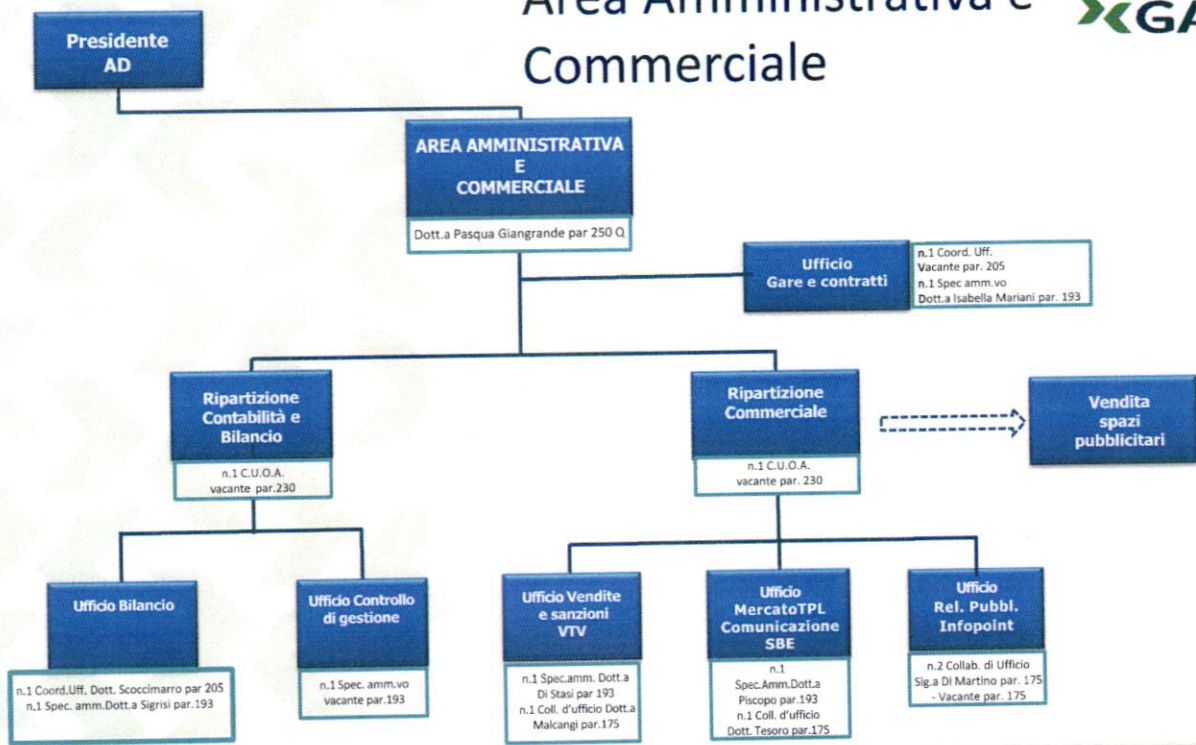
Area Amministrativa e Commerciale

GA

Presidente AD

AREA AMMINISTRATIVA E COMMERCIALE

Dott.a Pasqua Giangrande par 250 Q

Ufficio Gare e contratti

n.1 Coord. Uff. Vacante par. 205
n.1 Spec amm.vo Dott.a Isabella Mariani par. 193

Ripartizione Contabilità e Bilancio

n.1 C.U.O.A. vacante par.230

Ripartizione Commerciale

n.1 C.U.O.A. vacante par. 230

Vendita spazi pubblicitari

Ufficio Bilancio

n.1 Coord.Uff. Dott. Scoccimarro par 205
n.1 Spec. amm.Dott.a Sigrisi par.193

Ufficio Controllo di gestione

n.1 Spec. amm.vo vacante par.193

Ufficio Vendite e sanzioni VTV

n.1 Spec.amm. Dott.a Di Stasi par 193
n.1 Coll. d'ufficio Dott.a Malcangi par.175

Ufficio MercatoTPL Comunicazione SBE

n.1 Spec.Amm.Dott.a Piscopo par.193
n.1 Coll. d'ufficio Dott. Tesoro par.175

Ufficio Rel. Pubbl. Infopoint

n.2 Collab. di Ufficio Sig.a Di Martino par. 175 - Vacante par. 175